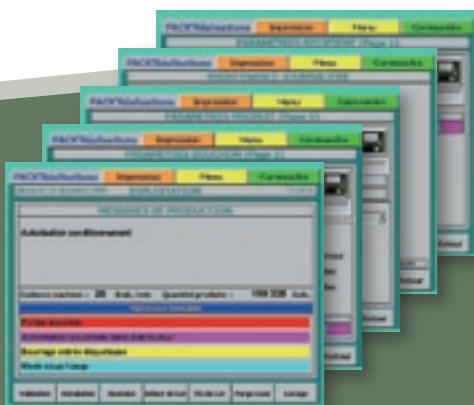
PACKTalisations Impression Menu Commandes
PARAMETRES RECEPTION (Page 1)

PACKTalisations Impression Menu Commandes
PARAMETRES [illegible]

PACKTalisations Impression Menu Commandes
PARAMETRES PRODUIT (Page 1)

PACKTalisations Impression Menu Commandes
PARAMETRES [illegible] (Page 1)

PACKTalisations Impression Menu Commandes
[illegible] EXPLOITATION
MESSAGES DE PRODUCTION
Autorisation conditionnement
Cadence machine : 20 Etuis / min Quantité produite : 100 330 Etuis
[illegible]
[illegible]
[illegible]
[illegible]
Mode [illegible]
Validation Annulation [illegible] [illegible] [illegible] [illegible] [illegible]